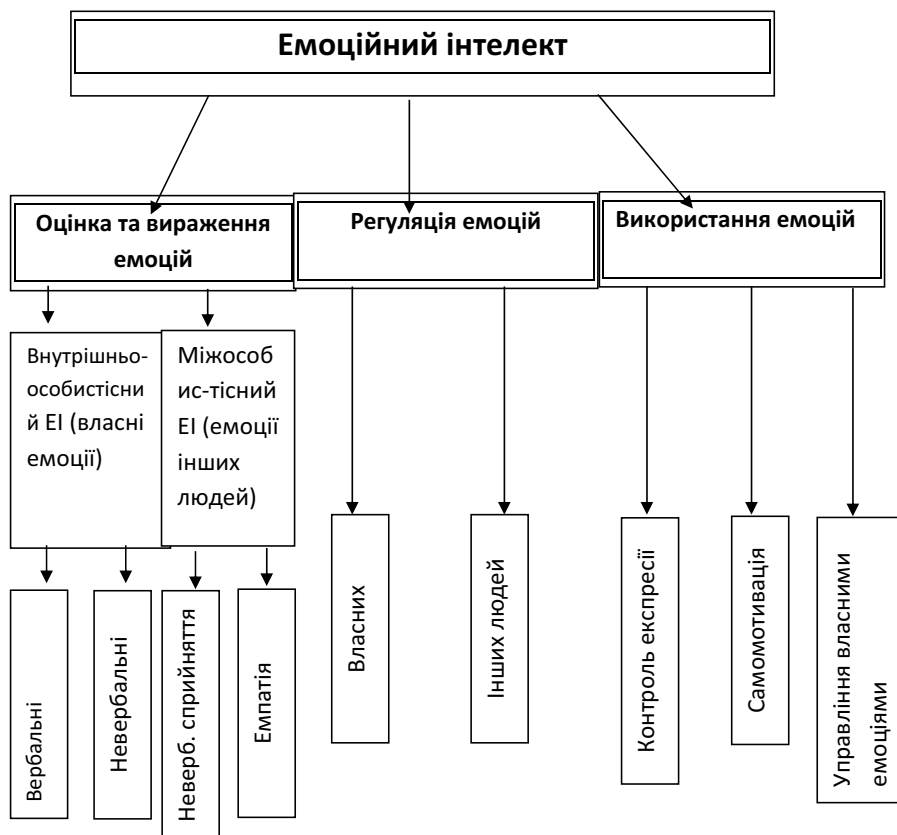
Емоційний інтелект

Оцінка та вираження емоцій

Регуляція емоцій

Використання емоцій

Внутрішньо-особистісний ЕІ (власні емоції)

Міжособис-тісний ЕІ (емоції інших людей)

Вербальні

Невербальні

Неверб. сприйняття

Емпатія

Власних

Інших людей

Контроль експресії

Самомотивація

Управління власними емоціями